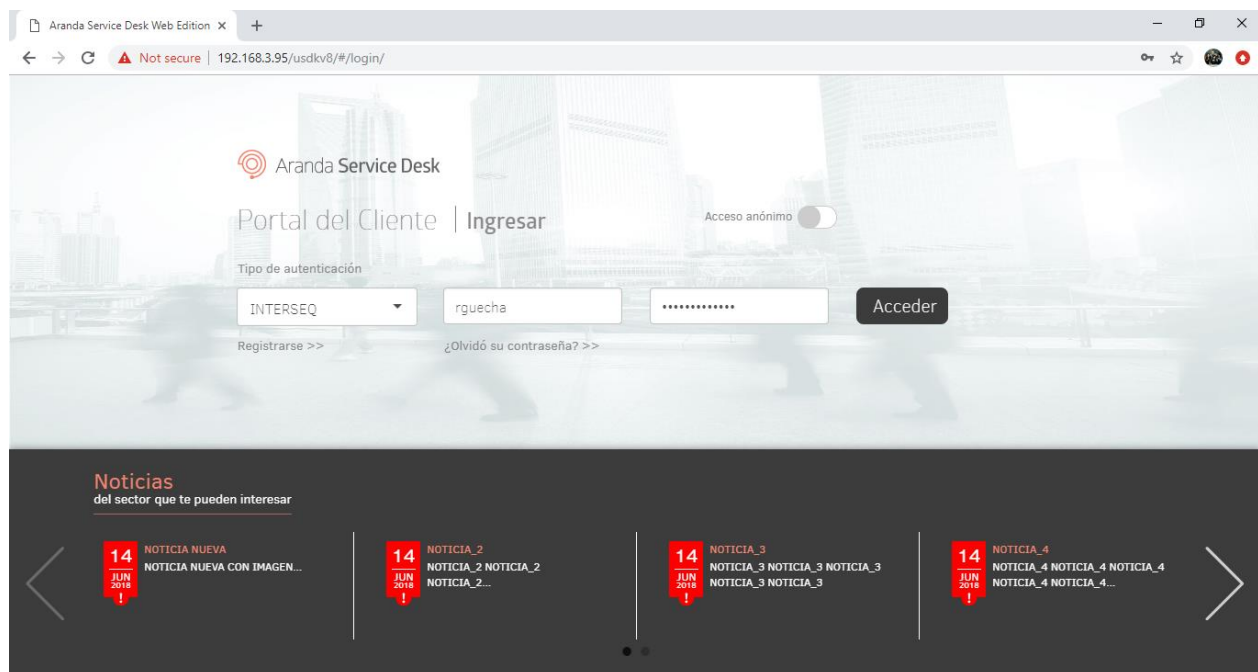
Aranda Service Desk Web Edition ×
Not secure | 192.168.3.95/usdkv8/#/login/

Aranda Service Desk

Portal del Cliente | Ingresar

Acceso anónimo

Tipo de autenticación

INTERSEQ

rguecha

•••••••••••••

Acceder

Registrarse >>

¿Olvidó su contraseña? >>

Noticias
del sector que te pueden interesar

14 JUN 2018 !
NOTICIA NUEVA
NOTICIA NUEVA CON IMAGEN...

14 JUN 2018 !
NOTICIA_2
NOTICIA_2 NOTICIA_2 NOTICIA_2...

14 JUN 2018 !
NOTICIA_3
NOTICIA_3 NOTICIA_3 NOTICIA_3 NOTICIA_3 NOTICIA_3

14 JUN 2018 !
NOTICIA_4
NOTICIA_4 NOTICIA_4 NOTICIA_4 NOTICIA_4 NOTICIA_4...